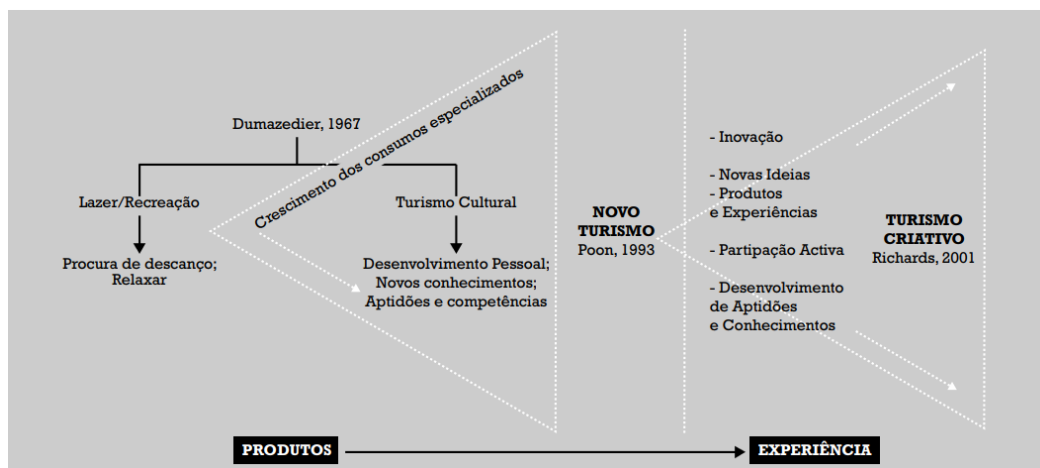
Dumazedier, 1967

Crescimento dos consumos especializados

Lazer/Recreação

Procura de descanço; Relaxar

Turismo Cultural

Desenvolvimento Pessoal; Novos conhecimentos; Aptidões e competências

NOVO TURISMO
Poon, 1993

- Inovação

- Novas Ideias
- Produtos e Experiências

- Partipação Activa

- Desenvolvimento de Aptidões e Conhecimentos

TURISMO CRIATIVO
Richards, 2001

PRODUTOS

EXPERIÊNCIA